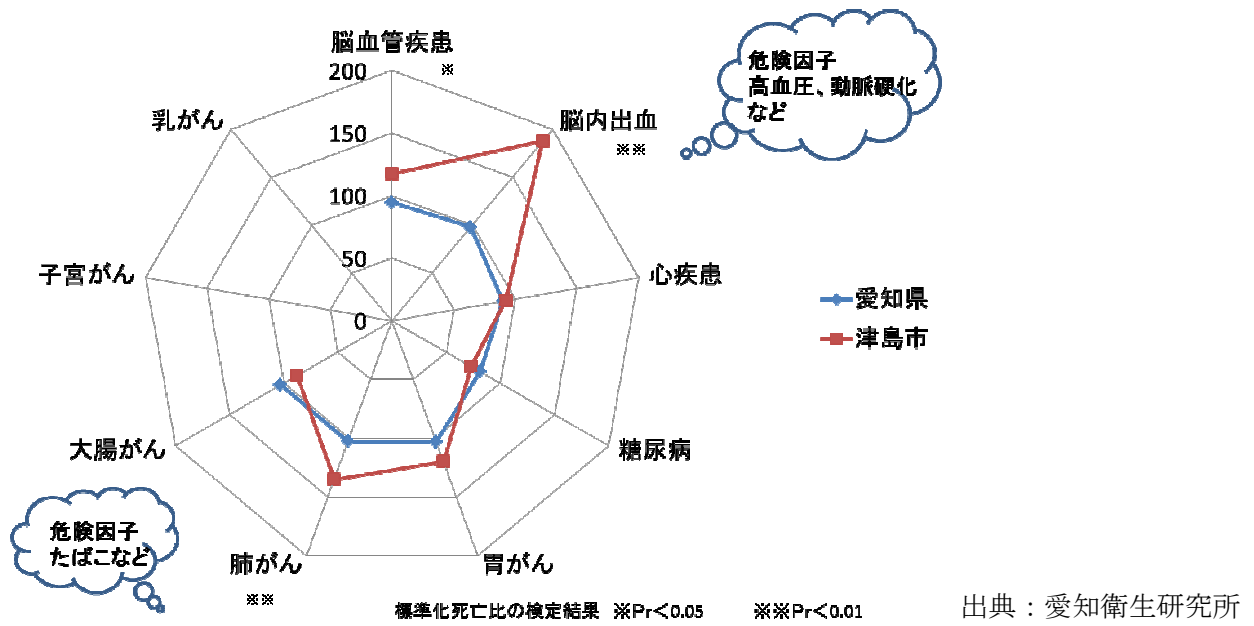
脳血管疾患
※
200
150
100
50
0
脳内出血
※※
危険因子
高血圧、動脈硬化
など
心疾患
糖尿病
胃がん
肺がん
※※
大腸がん
子宮がん
乳がん
危険因子
たばこなど
愛知県
津島市
標準化死亡比の検定結果 ※Pr<0.05 ※※Pr<0.01
出典：愛知衛生研究所